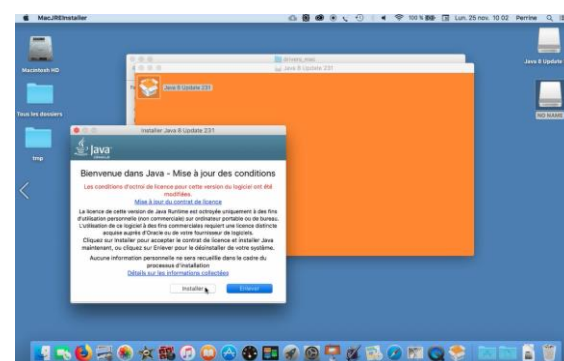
MacJREInstaller

100 % Lun. 25 nov. 10:02 Perrine

Macintosh HD

Tous les dossiers

tmp

Java 8 Update

NO NAME

Java 8 Update 231

Java 8 Update 231

Installer Java 8 Update 231

Java

Bienvenue dans Java - Mise à jour des conditions

Les conditions d'octroi de licence pour cette version du logiciel ont été modifiées.

Mise à jour du contrat de licence

La licence de cette version de Java Runtime est octroyée uniquement à des fins d'utilisation personnelle (non commerciale) sur ordinateur portable ou de bureau. L'utilisation de ce logiciel à des fins commerciales requiert une licence distincte acquise auprès d'Oracle ou de votre fournisseur de logiciels. Cliquez sur Installer pour accepter le contrat de licence et installer Java maintenant, ou cliquez sur Enlever pour le désinstaller de votre système.

Aucune information personnelle ne sera recueillie dans le cadre du processus d'installation

Détails sur les informations collectées

Installer

Enlever